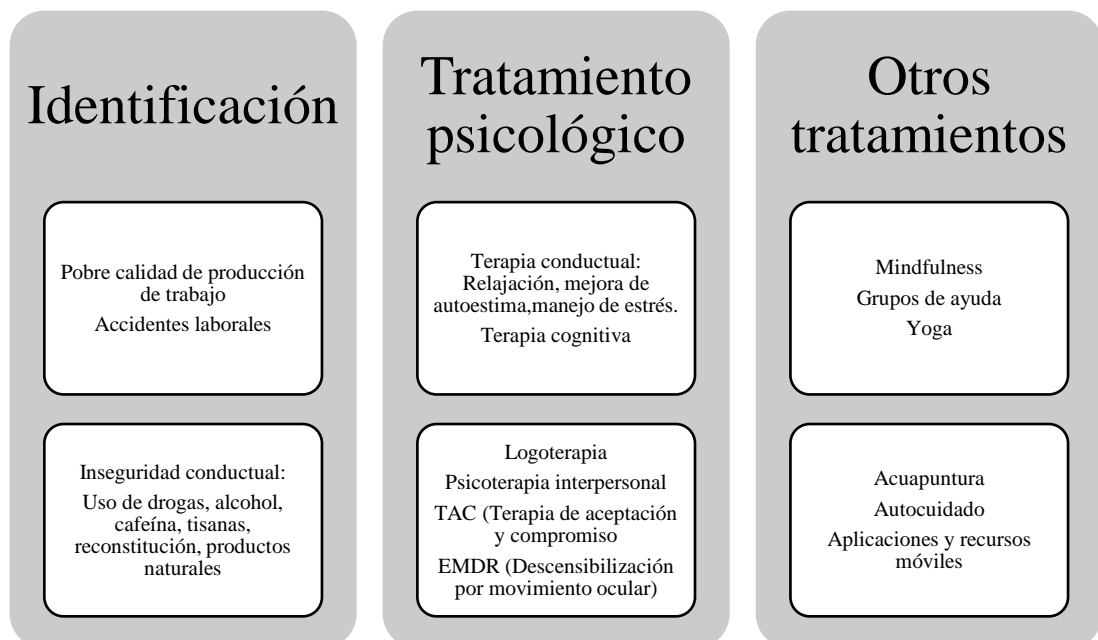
Identificación

Pobre calidad de producción de trabajo

Accidentes laborales

Inseguridad conductual:

Uso de drogas, alcohol, cafeína, tisanas, reconstitución, productos naturales

Tratamiento psicológico

Terapia conductual: Relajación, mejora de autoestima,manejo de estrés.

Terapia cognitiva

Logoterapia

Psicoterapia interpersonal

TAC (Terapia de aceptación y compromiso

EMDR (Descensibilización por movimiento ocular)

Otros tratamientos

Mindfulness

Grupos de ayuda

Yoga

Acuapuntura

Autocuidado

Aplicaciones y recursos móviles